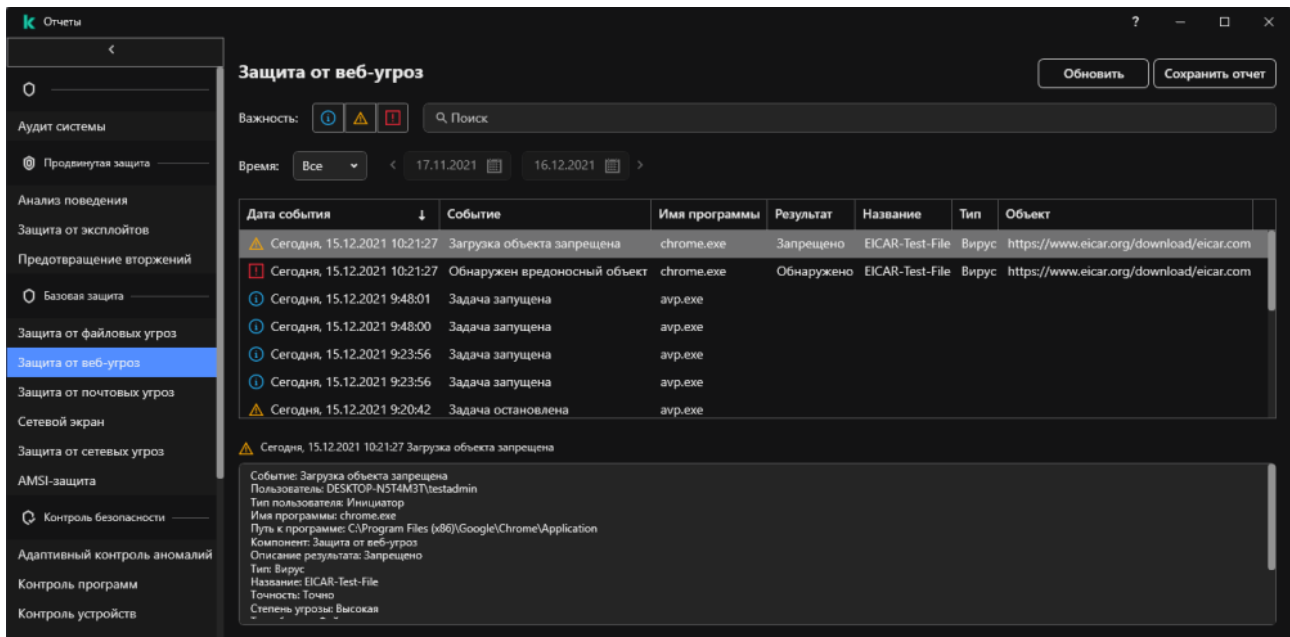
Отчеты

?

Аудит системы

Продвинутая защита

Анализ поведения

Защита от эксплойтов

Предотвращение вторжений

Базовая защита

Защита от файловых угроз

Защита от веб-угроз

Защита от почтовых угроз

Сетевой экран

Защита от сетевых угроз

AMSI-защита

Контроль безопасности

Адаптивный контроль аномалий

Контроль программ

Контроль устройств

Защита от веб-угроз

Обновить

Сохранить отчет

Важность:

Поиск

Время:

Все

17.11.2021

16.12.2021

| Дата события | Событие | Имя программы | Результат | Название | Тип | Объект |
|---|---|---|---|---|---|---|
| Сегодня, 15.12.2021 10:21:27 | Загрузка объекта запрещена | chrome.exe | Запрещено | EICAR-Test-File | Вирус | https://www.eicar.org/download/eicar.com |
| Сегодня, 15.12.2021 10:21:27 | Обнаружен вредоносный объект | chrome.exe | Обнаружено | EICAR-Test-File | Вирус | https://www.eicar.org/download/eicar.com |
| Сегодня, 15.12.2021 9:48:01 | Задача запущена | avp.exe | | | | |
| Сегодня, 15.12.2021 9:48:00 | Задача запущена | avp.exe | | | | |
| Сегодня, 15.12.2021 9:23:56 | Задача запущена | avp.exe | | | | |
| Сегодня, 15.12.2021 9:23:56 | Задача запущена | avp.exe | | | | |
| Сегодня, 15.12.2021 9:20:42 | Задача остановлена | avp.exe | | | | |

Сегодня, 15.12.2021 10:21:27 Загрузка объекта запрещена

Событие: Загрузка объекта запрещена
Пользователь: DESKTOP-N5T4M3T\testadmin
Тип пользователя: Инициатор
Имя программы: chrome.exe
Путь к программе: C:\Program Files (x86)\Google\Chrome\Application
Компонент: Защита от веб-угроз
Описание результата: Запрещено
Тип: Вирус
Название: EICAR-Test-File
Точность: Точно
Степень угрозы: Высокая
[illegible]